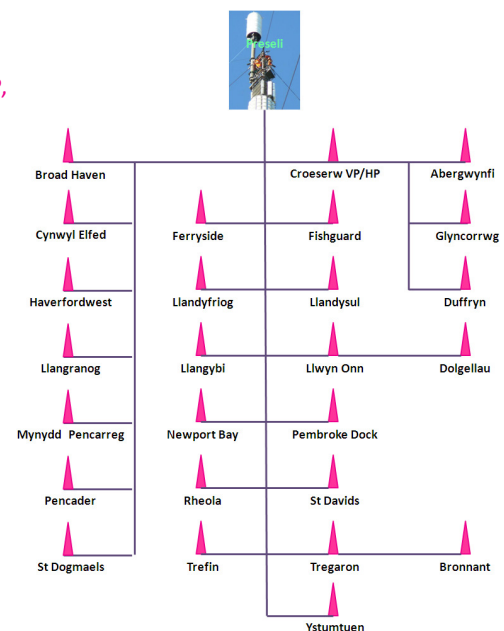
Preseli

Broad Haven
Croeserw VP/HP
Abergwynfi
Cynwyl Elfed
Ferryside
Fishguard
Glyncorrwg
Haverfordwest
Llandyfriog
Llandysul
Duffryn
Llangranog
Llangybi
Llwyn Onn
Dolgellau
Mynydd Pencarreg
Newport Bay
Pembroke Dock
Pencader
Rheola
St Davids
St Dogmaels
Trefin
Tregaron
Bronnant
Ystumtuen